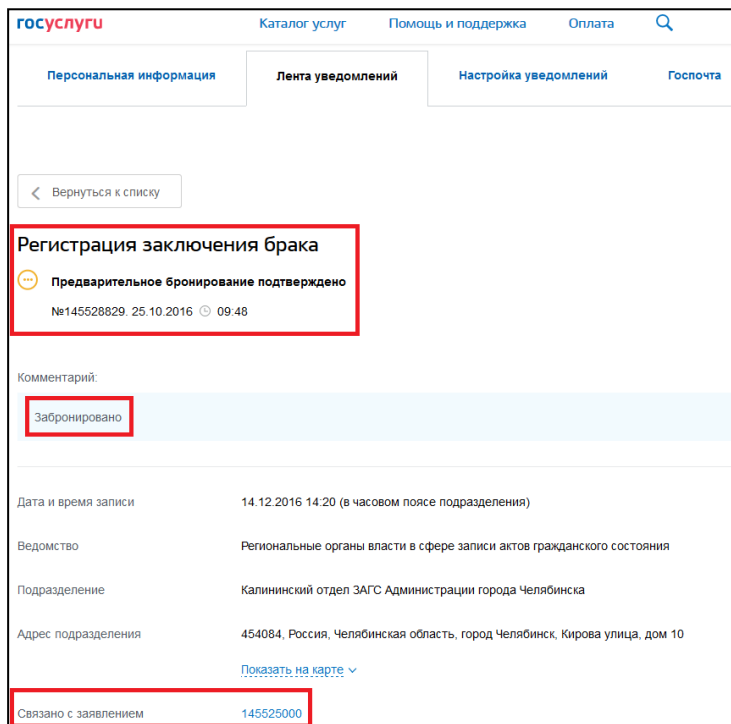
госуслуги

Каталог услуг Помощь и поддержка Оплата

Персональная информация Лента уведомлений Настройка уведомлений Госпочта

Вернуться к списку

Регистрация заключения брака

Предварительное бронирование подтверждено

№145528829. 25.10.2016 09:48

Комментарий:

Забронировано

| | |
|---|---|
| Дата и время записи | 14.12.2016 14:20 (в часовом поясе подразделения) |
| Ведомство | Региональные органы власти в сфере записи актов гражданского состояния |
| Подразделение | Калининский отдел ЗАГС Администрации города Челябинска |
| Адрес подразделения | 454084, Россия, Челябинская область, город Челябинск, Кирова улица, дом 10 |
| | Показать на карте |
| Связано с заявлением | 145525000 |